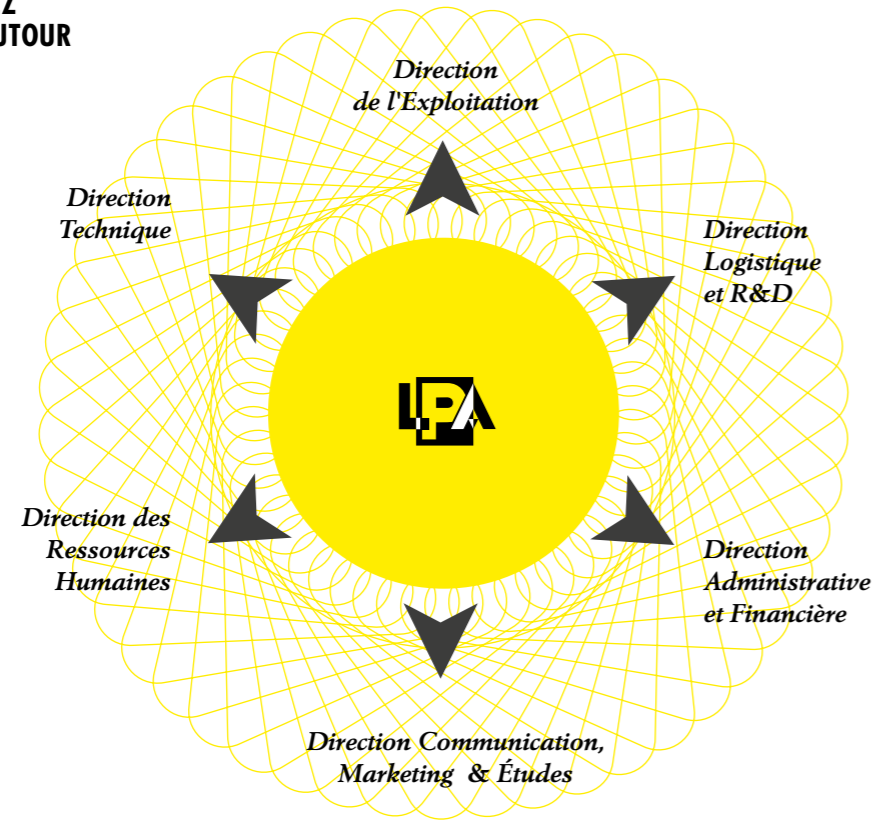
Z
UTOUR

Direction de l'Exploitation

Direction Technique

Direction Logistique et R&D

LPA

Direction des Ressources Humaines

Direction Administrative et Financière

Direction Communication, Marketing & Études